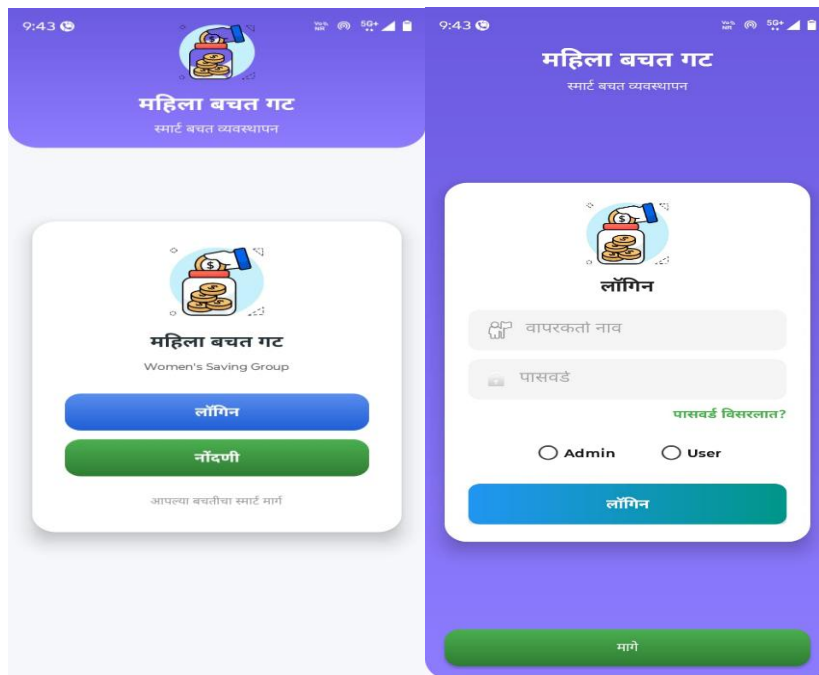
9:43

महिला बचत गट

स्मार्ट बचत व्यवस्थापन

महिला बचत गट

Women's Saving Group

लॉगिन

नोंदणी

आपल्या बचतीचा स्मार्ट मार्ग

9:43

महिला बचत गट

स्मार्ट बचत व्यवस्थापन

लॉगिन

वापरकर्ता नाव

पासवर्ड

पासवर्ड विसरलात?

Admin

User

लॉगिन

मागे